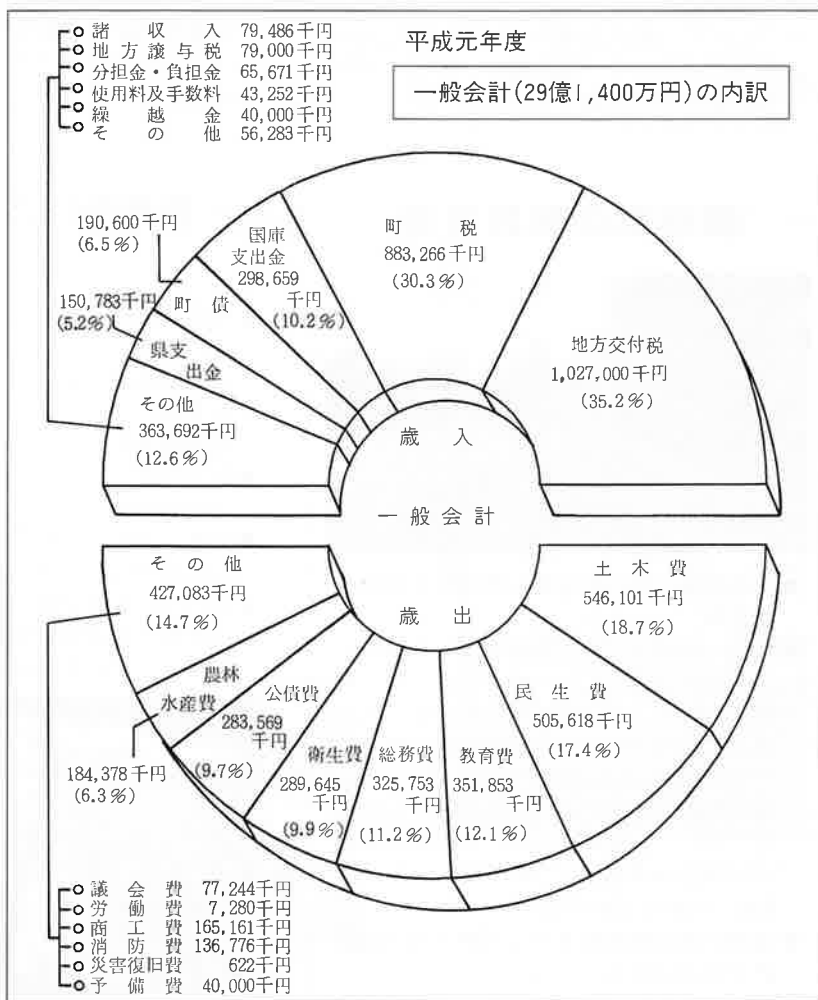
平成元年度

一般会計(29億1,400万円)の内訳

諸収入 79,486千円
地方譲与税 79,000千円
分担金・負担金 65,671千円
使用料及手数料 43,252千円
繰越金 40,000千円
その他 56,283千円

190,600千円 (6.5%)

国庫支出金 298,659千円 (10.2%)

町税 883,266千円 (30.3%)

150,783千円 (5.2%)

町債

県支出金

地方交付税 1,027,000千円 (35.2%)

その他 363,692千円 (12.6%)

歳入

一般会計

歳出

その他 427,083千円 (14.7%)

土木費 546,101千円 (18.7%)

農林水産費

公債費 283,569千円 (9.7%)

民生費 505,618千円 (17.4%)

184,378千円 (6.3%)

衛生費 289,645千円 (9.9%)

総務費 325,753千円 (11.2%)

教育費 351,853千円 (12.1%)

議会費 77,244千円
労働費 7,280千円
商工費 165,161千円
消防費 136,776千円
災害復旧費 622千円
予備費 40,000千円